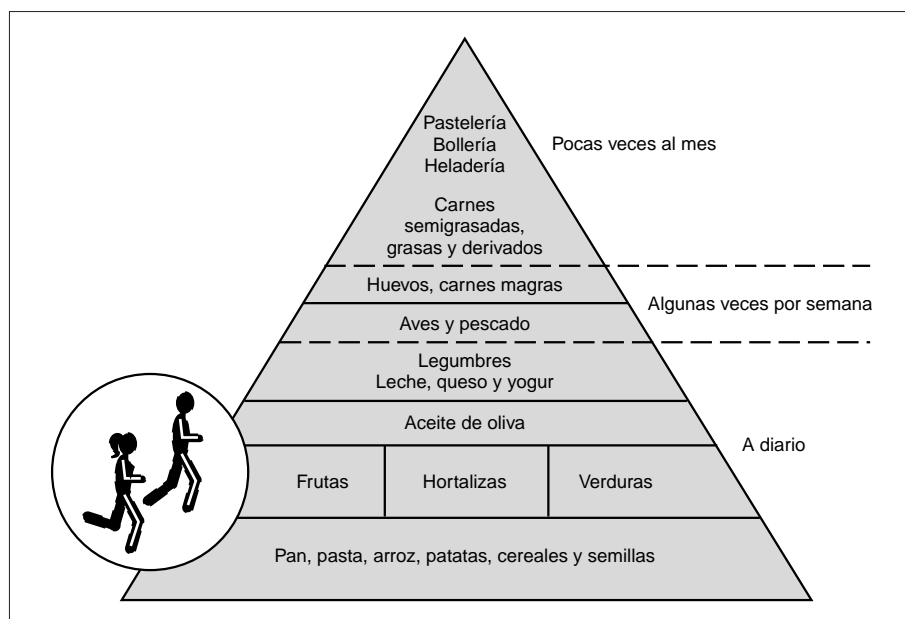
Pastelería
Bollería
Heladería

Pocas veces al mes

Carnes
semigrasadas,
grasas y derivados

Huevos, carnes magras

Algunas veces por semana

Aves y pescado

Legumbres
Leche, queso y yogur

Aceite de oliva

A diario

Frutas

Hortalizas

Verduras

Pan, pasta, arroz, patatas, cereales y semillas